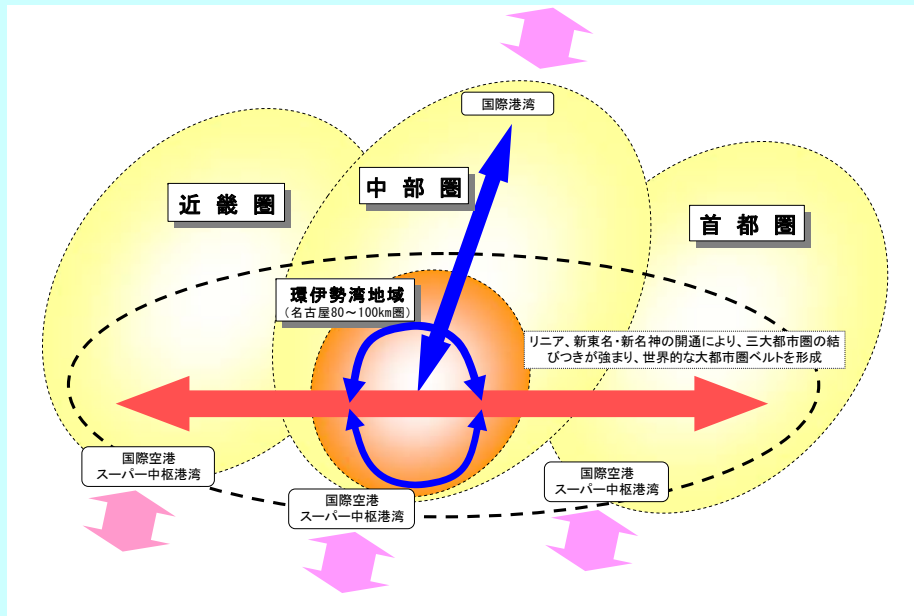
国際港湾

近 畿 圏

中 部 圏

首 都 圏

環伊勢湾地域
（名古屋80～100km圏）

リニア、新東名・新名神の開通により、三大都市圏の結びつきが強まり、世界的な大都市圏ベルトを形成

国際空港
スーパー中枢港湾

国際空港
スーパー中枢港湾

国際空港
スーパー中枢港湾